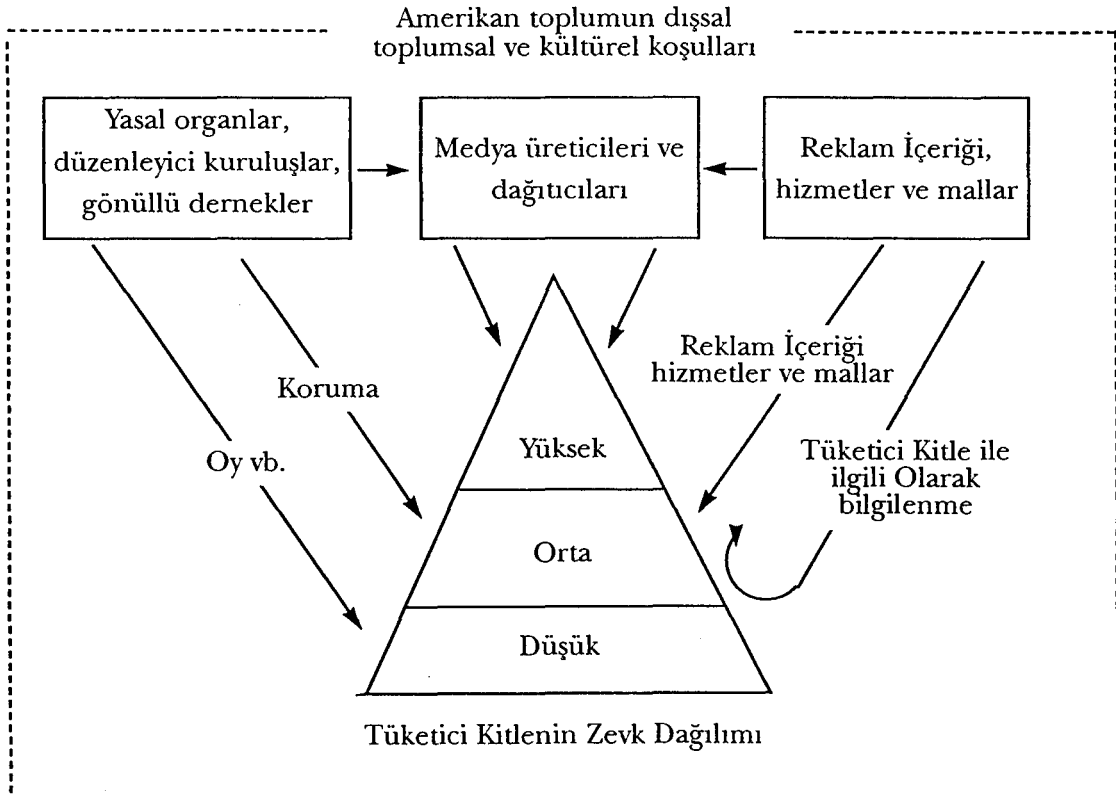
Amerikan toplumun dışsal toplumsal ve kültürel koşulları

Yasal organlar, düzenleyici kuruluşlar, gönüllü dernekler

Medya üreticileri ve dağıtıcıları

Reklam İçeriği, hizmetler ve mallar

Koruma

Oy vb.

Reklam İçeriği hizmetler ve mallar

Tüketici Kitle ile ilgili Olarak bilgilenme

Yüksek

Orta

Düşük

Tüketici Kitlenin Zevk Dağılımı